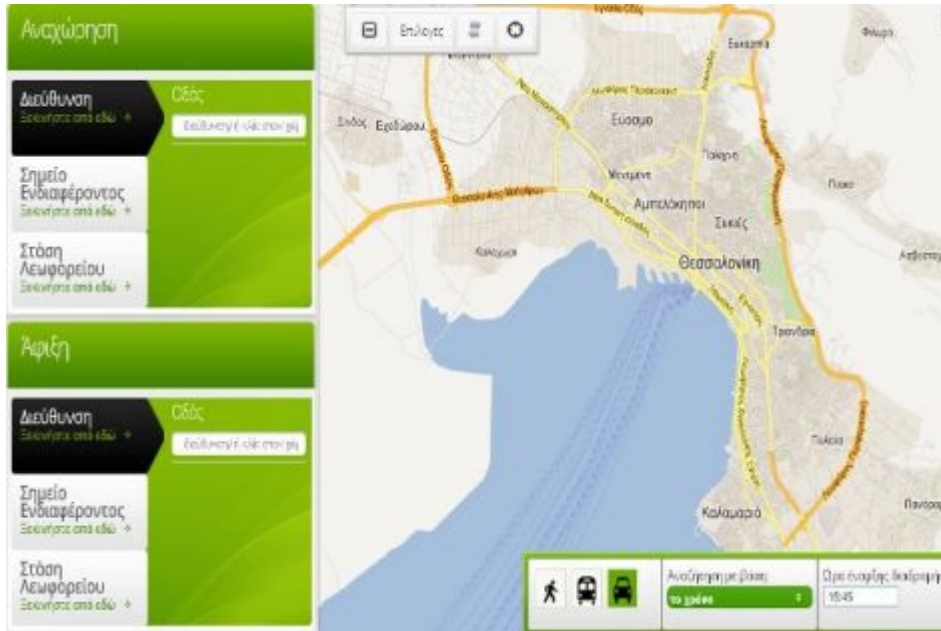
Αναχώρηση

Διεύθυνση
Επιλέξτε από εδώ +

Οδός
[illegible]

Σημείο Ενδιαφέροντος
Επιλέξτε από εδώ +

Στάση Λεωφορείου
Επιλέξτε από εδώ +

Άφιξη

Διεύθυνση
Επιλέξτε από εδώ +

Οδός
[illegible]

Σημείο Ενδιαφέροντος
Επιλέξτε από εδώ +

Στάση Λεωφορείου
Επιλέξτε από εδώ +

Επιλογές

Εύοσμο
Ευκαρπία
Σίνδος
Εχέδωρος
Πολίχνη
Φίλυρο
Μενεμένη
Αμπελόκηποι
Συκιές
Πεύκα
Καλοχώρι
Θεσσαλονίκη
Ασβεστοχώρι
Τριανδρία
Πυλαία
Καλαμαριά
Πανόραμα

Αναζήτηση με βάση
το χρόνο
Ώρα έναρξης διαδρομής
15:45